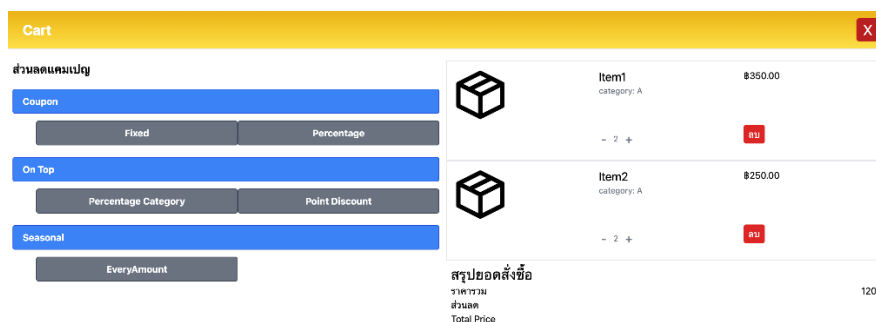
Cart

X

ส่วนลดแคมเปญ

Coupon

Fixed

Percentage

On Top

Percentage Category

Point Discount

Seasonal

EveryAmount

Item1

category: A

฿350.00

- 2 +

ลบ

Item2

category: A

฿250.00

- 2 +

ลบ

สรุปยอดสั่งซื้อ

ราคารวม

120

ส่วนลด

Total Price